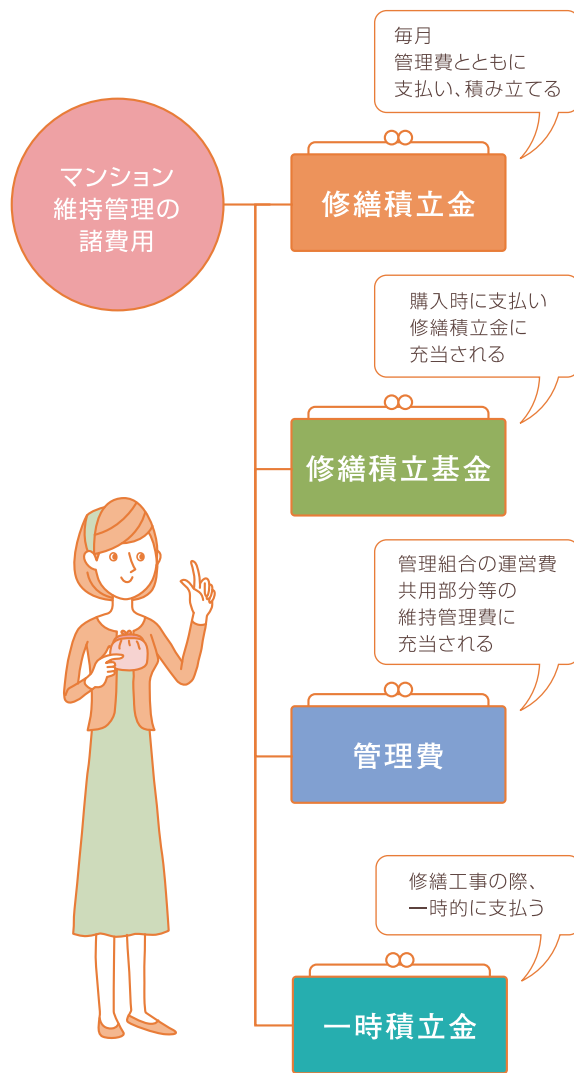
マンション
維持管理の
諸費用

毎月
管理費とともに
支払い、積み立てる

修繕積立金

購入時に支払い
修繕積立金に
充当される

修繕積立基金

管理組合の運営費
共用部分等の
維持管理費に
充当される

管理費

修繕工事の際、
一時的に支払う

一時積立金